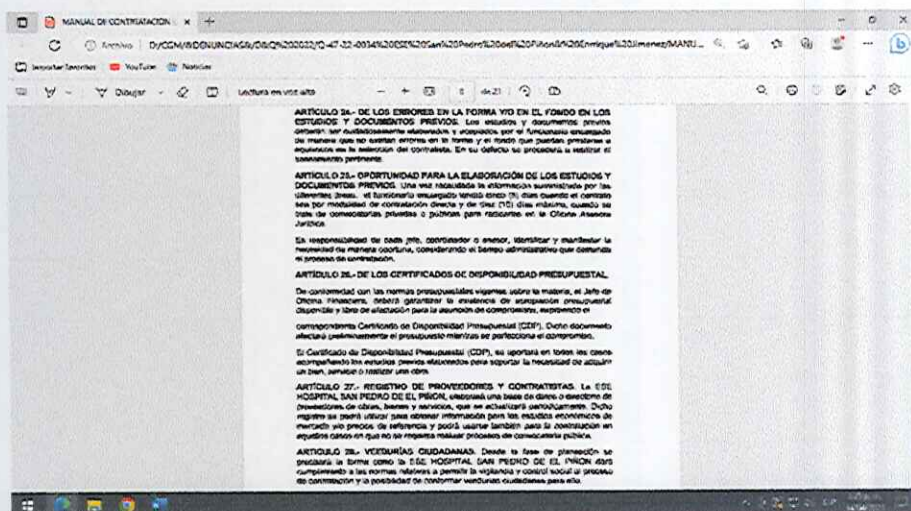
MANUAL DE CONTRATACION ×

Archivo | D:/CGM/DENUNCIAS/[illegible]

Importar favoritos YouTube Noticias

Dibujar Lectura en voz alta 6 de 23

ARTÍCULO 24.- DE LOS ERRORES EN LA FORMA Y/O EN EL FONDO EN LOS ESTUDIOS Y DOCUMENTOS PREVIOS. Los estudios y documentos previos deberán ser cuidadosamente elaborados y acopiados por el funcionario encargado de manera que no existan errores en la forma y el fondo que puedan prestarse a equívocos en la selección del contratista. En su defecto se procederá a realizar el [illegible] pertinente.

ARTÍCULO 25.- OPORTUNIDAD PARA LA ELABORACIÓN DE LOS ESTUDIOS Y DOCUMENTOS PREVIOS. Una vez recaudada la información suministrada por las diferentes áreas, el funcionario encargado tendrá cinco (5) días para elaborar el contrato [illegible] por modalidad de contratación directa y de diez (10) días máximo, cuando se trate de convocatorias privadas o públicas para radicarse en la Oficina Asesora Jurídica.

Es responsabilidad de cada jefe, coordinador o asesor, identificar y manifestar la necesidad de manera oportuna, considerando el tiempo administrativo que demanda el proceso de contratación.

ARTÍCULO 26.- DE LOS CERTIFICADOS DE DISPONIBILIDAD PRESUPUESTAL.

De conformidad con las normas presupuestales vigentes sobre la materia, el Jefe de Oficina Financiera, deberá garantizar la existencia de apropiación presupuestal disponible y libre de afectación para la asunción de compromisos, expidiendo el

correspondiente Certificado de Disponibilidad Presupuestal (CDP). Dicho documento afectará preliminarmente el presupuesto mientras se perfecciona el compromiso.

El Certificado de Disponibilidad Presupuestal (CDP), se aportará en todos los casos acompañando los estudios previos elaborados para soportar la necesidad de adquirir un bien, servicio o realizar una obra.

ARTÍCULO 27.- REGISTRO DE PROVEEDORES Y CONTRATISTAS. La ESE HOSPITAL SAN PEDRO DE EL PIÑON, elaborará una base de datos o directorio de proveedores de obras, bienes y servicios, que se actualizará periódicamente. Dicho registro se podrá utilizar para obtener información para los estudios económicos de mercado y/o precios de referencia y podrá usarse también para la contratación en aquellos casos en que no se requiera realizar procesos de convocatoria pública.

ARTÍCULO 28.- VEEDURÍAS CIUDADANAS. Desde la fase de planeación se precisará la forma como la ESE HOSPITAL SAN PEDRO DE EL PIÑON dará cumplimiento a las normas relativas a permitir la vigilancia y control social al proceso de contratación y la posibilidad de conformar veedurías ciudadanas para ello.